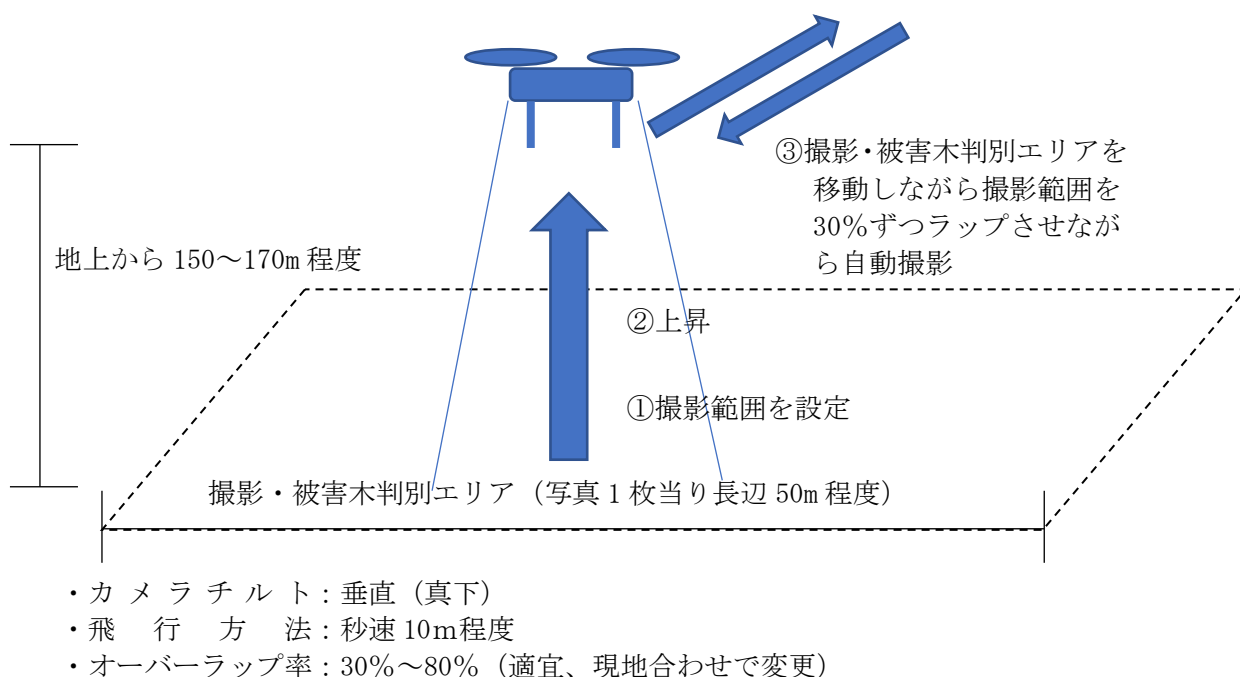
③撮影・被害木判別エリアを移動しながら撮影範囲を30%ずつラップさせながら自動撮影

地上から 150～170m 程度

②上昇

①撮影範囲を設定

撮影・被害木判別エリア（写真 1 枚当り長辺 50m 程度）

・カメラチルト：垂直（真下）
・飛行方法：秒速 10m程度
・オーバーラップ率：30%～80%（適宜、現地合わせで変更）